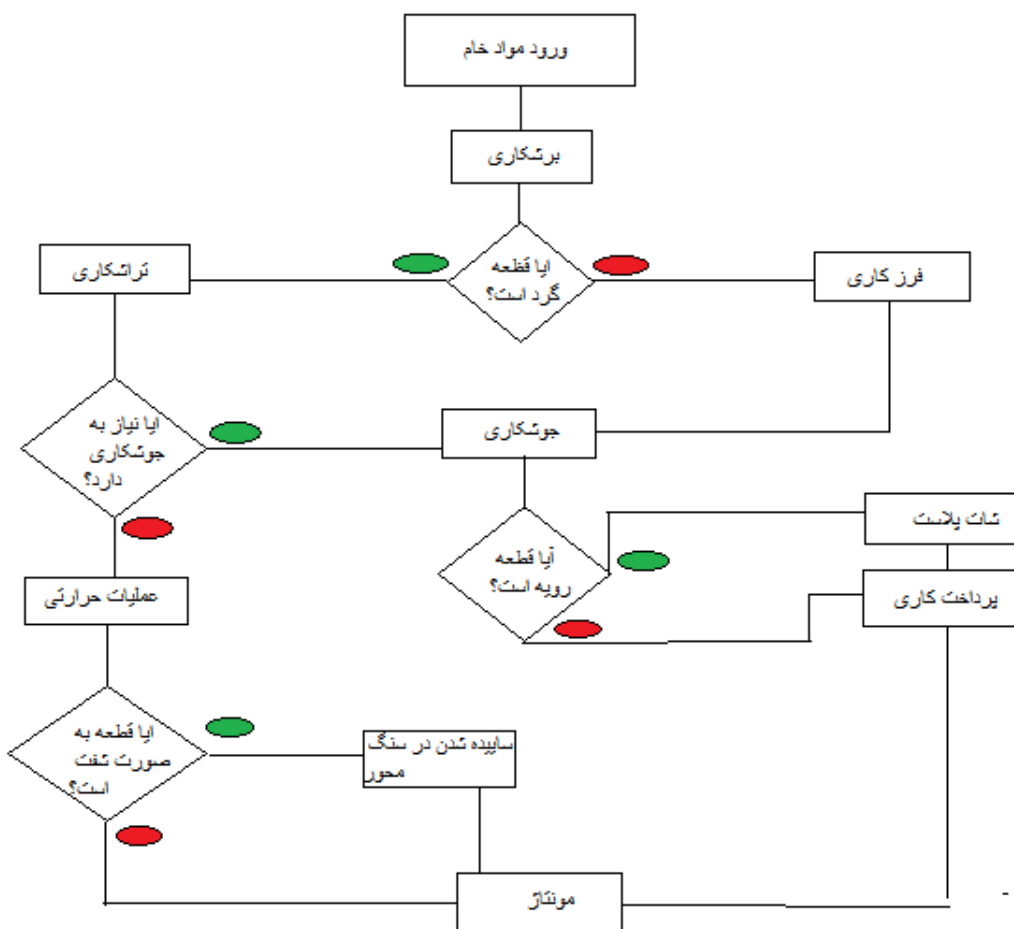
ورود مواد خام

برشکاری

ایا قطعه گرد است؟

تراشکاری

فرز کاری

ایا نیاز به جوشکاری دارد؟

جوشکاری

عملیات حرارتی

آیا قطعه رویه است؟

شات پلاست

پرداخت کاری

ایا قطعه به صورت شفت است؟

ساییده شدن در سنگ محور

مونتاژ